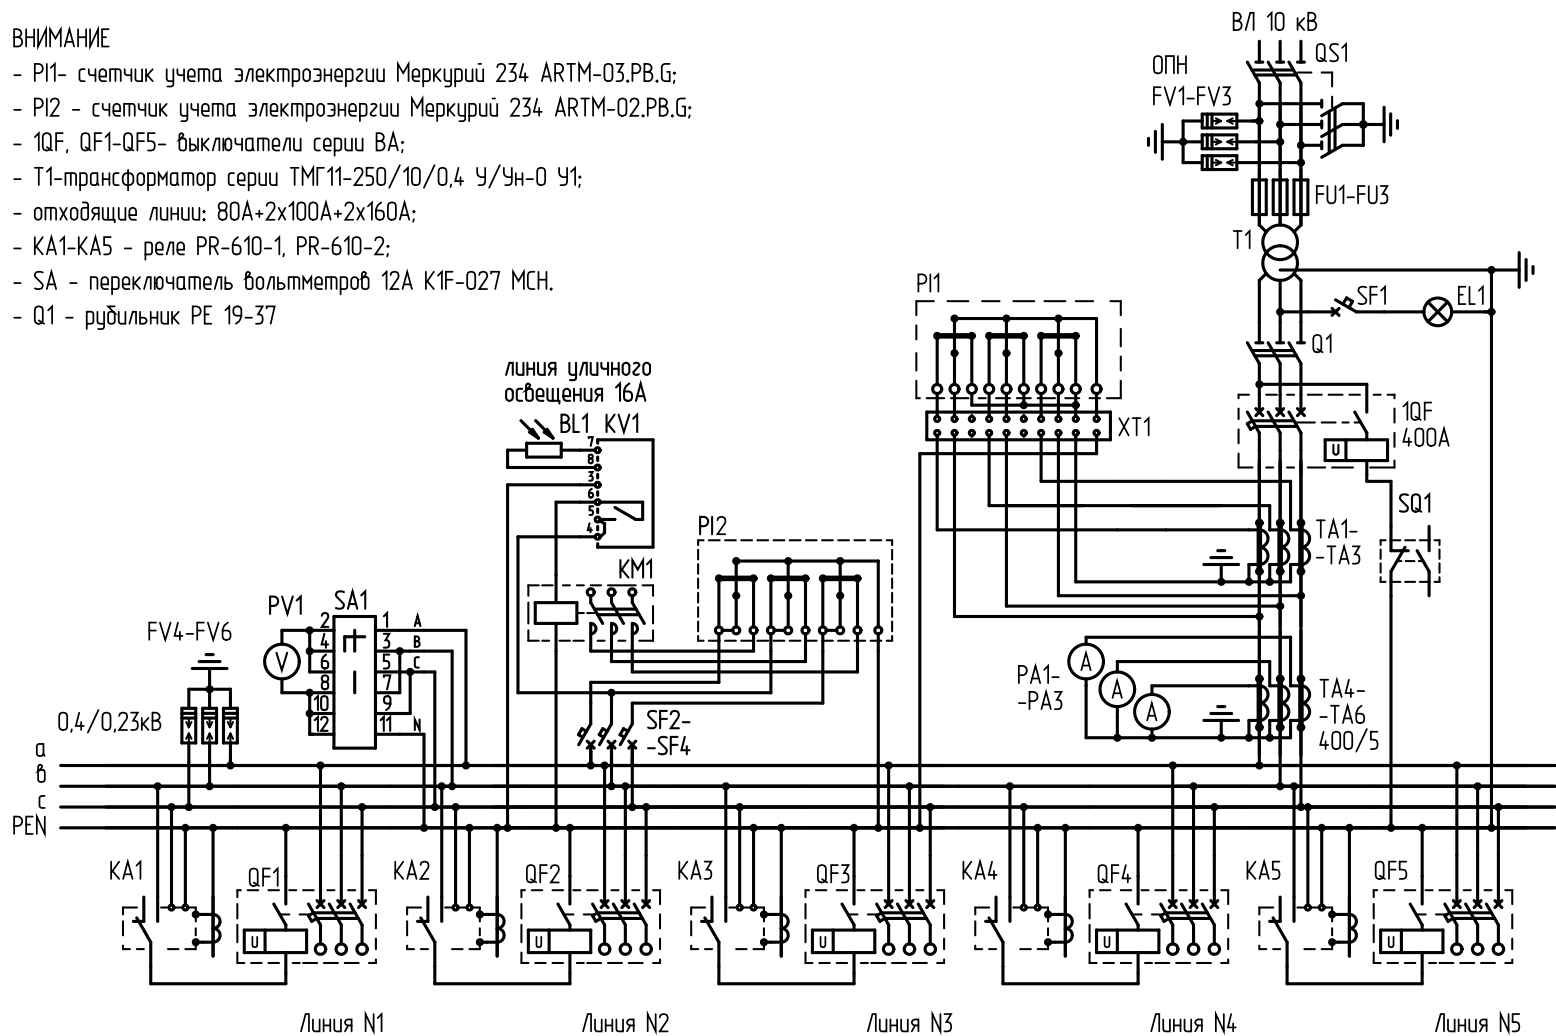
ВНИМАНИЕ
- PI1- счетчик учета электроэнергии Меркурий 234 ARTM-03.PB.G;
- PI2 - счетчик учета электроэнергии Меркурий 234 ARTM-02.PB.G;
- 1QF, QF1-QF5- выключатели серии ВА;
- Т1-трансформатор серии ТМГ11-250/10/0,4 У/Ун-0 У1;
- отходящие линии: 80А+2х100А+2х160А;
- КА1-КА5 - реле PR-610-1, PR-610-2;
- SA - переключатель вольтметров 12А K1F-027 MCH.
- Q1 - рубильник РЕ 19-37

ВЛ 10 кВ
QS1
ОПН
FV1-FV3
FU1-FU3
T1
SF1
EL1
Q1
PI1
XT1
1QF
400A
U
SQ1
TA1-
-TA3
линия уличного
освещения 16А
BL1 KV1
7
8
3
6
5
4
PI2
KM1
PV1
SA1
V
2
4
6
8
10
12
1
3
5
7
9
11
A
B
C
N
FV4-FV6
0,4/0,23кВ
SF2-
-SF4
PA1-
-PA3
A
A
A
TA4-
-TA6
400/5
a
в
c
PEN
KA1
QF1
U
KA2
QF2
U
KA3
QF3
U
KA4
QF4
U
KA5
QF5
U
Линия N1
Линия N2
Линия N3
Линия N4
Линия N5